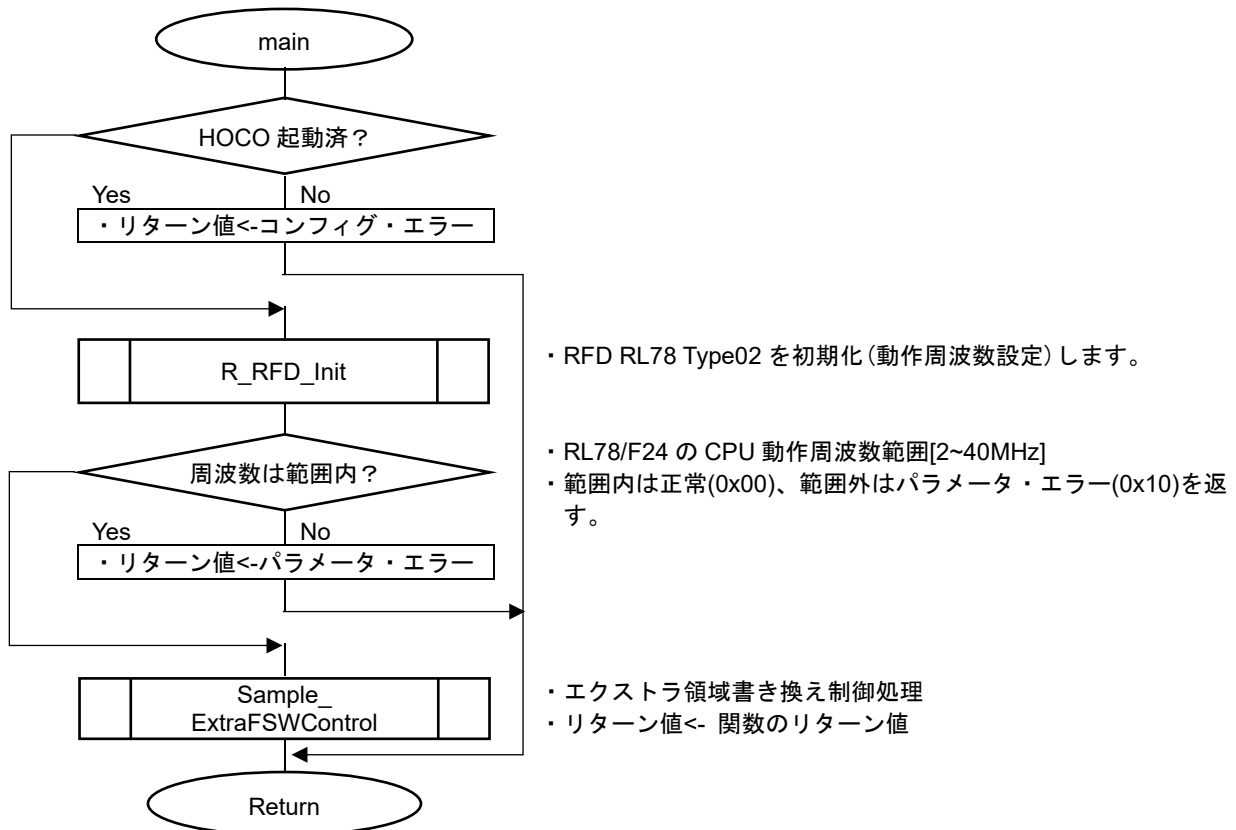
main

HOCO 起動済？

Yes

No

・リターン値<-コンフィグ・エラー

R_RFD_Init

・RFD RL78 Type02 を初期化(動作周波数設定)します。

周波数は範囲内？

・RL78/F24 の CPU 動作周波数範囲[2~40MHz]
・範囲内は正常(0x00)、範囲外はパラメータ・エラー(0x10)を返す。

Yes

No

・リターン値<-パラメータ・エラー

Sample_ ExtraFSWControl

・エクストラ領域書き換え制御処理
・リターン値<- 関数のリターン値

Return